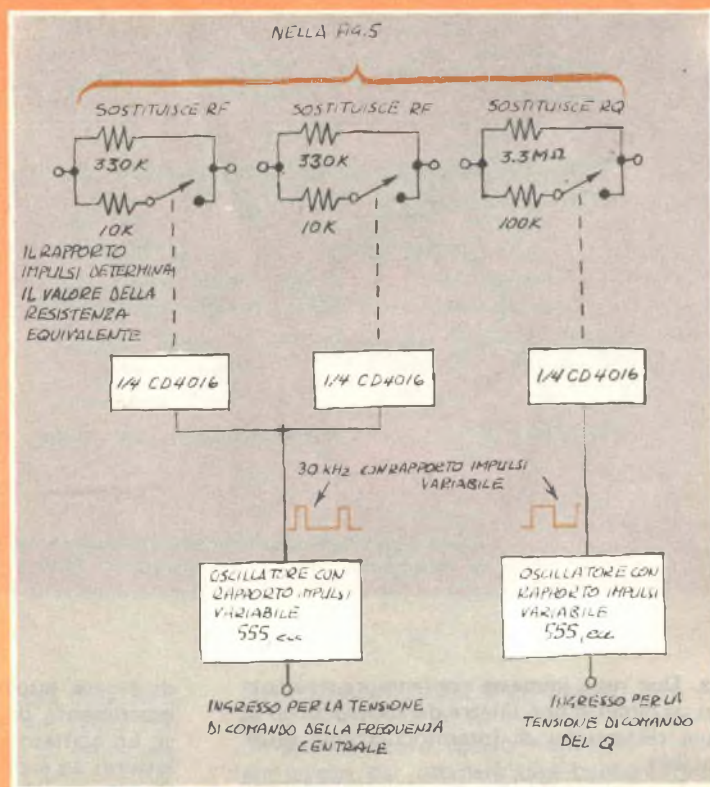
NELLA FIG.5

SOSTITUISCE RF

330K

10K

IL RAPPORTO IMPULSI DETERMINA IL VALORE DELLA RESISTENZA EQUIVALENTE

SOSTITUISCE RF

330K

10K

SOSTITUISCE RQ

3.3MΩ

100K

1/4 CD4016

1/4 CD4016

1/4 CD4016

30 kHz CON RAPPORTO IMPULSI VARIABILE

OSCILLATORE CON RAPPORTO IMPULSI VARIABILE 555 ecc

OSCILLATORE CON RAPPORTO IMPULSI VARIABILE 555, ecc.

INGRESSO PER LA TENSIONE DI COMANDO DELLA FREQUENZA CENTRALE

INGRESSO PER LA TENSIONE DI COMANDO DEL Q